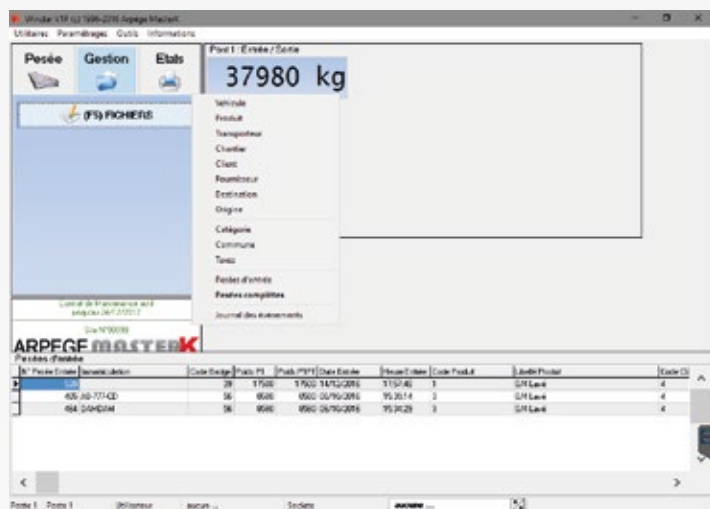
Winstar V7F (c) 1996-2016 Arpège MasterK

Utilitaires Paramétrages Outils Informations

Pesée Gestion Etats

(F5) FICHIERS

Poste 1 : Entrée / Sortie

37980 kg

Véhicule
Produit
Transporteur
Chantier
Client
Fournisseur
Destination
Origine

Catégorie
Commune
Taxes

Pesées d'entrée
Pesées complètes

Journal des événements

Contrat de maintenance actif jusqu'au 26/12/2017

Site N°00098

ARPEGE MASTERK

Pesées d'entrée

| N° Pesée Entrée | Immatriculation | Code Badge | Poids PE | Poids PTPE | Date Entrée | Heure Entrée | Code Produit | Libellé Produit | Code Cl |
|---|---|---|---|---|---|---|---|---|---|
| 526 | | 28 | 17500 | 17500 | 14/12/2016 | 11:57:45 | 1 | G/M Lavé | 4 |
| 405 | AB-777-CD | 56 | 8500 | 8500 | 06/10/2016 | 15:20:14 | 3 | G/M Lavé | 4 |
| 464 | DAHDAH | 56 | 8500 | 8500 | 06/10/2016 | 15:34:29 | 3 | G/M Lavé | 4 |

Poste 1 Poste 1 Utilisateur aucun Société